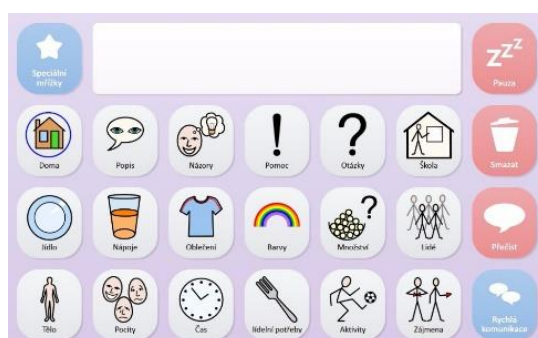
Speciální mřížky

Pauza

Doma

Popis

Názory

Pomoc

Otázky

Škola

Smazat

Jídlo

Nápoje

Oblečení

Barvy

Množství

Lidé

Přečíst

Tělo

Pocity

Čas

Jídelní potřeby

Aktivity

Zájmena

Rychlá komunikace